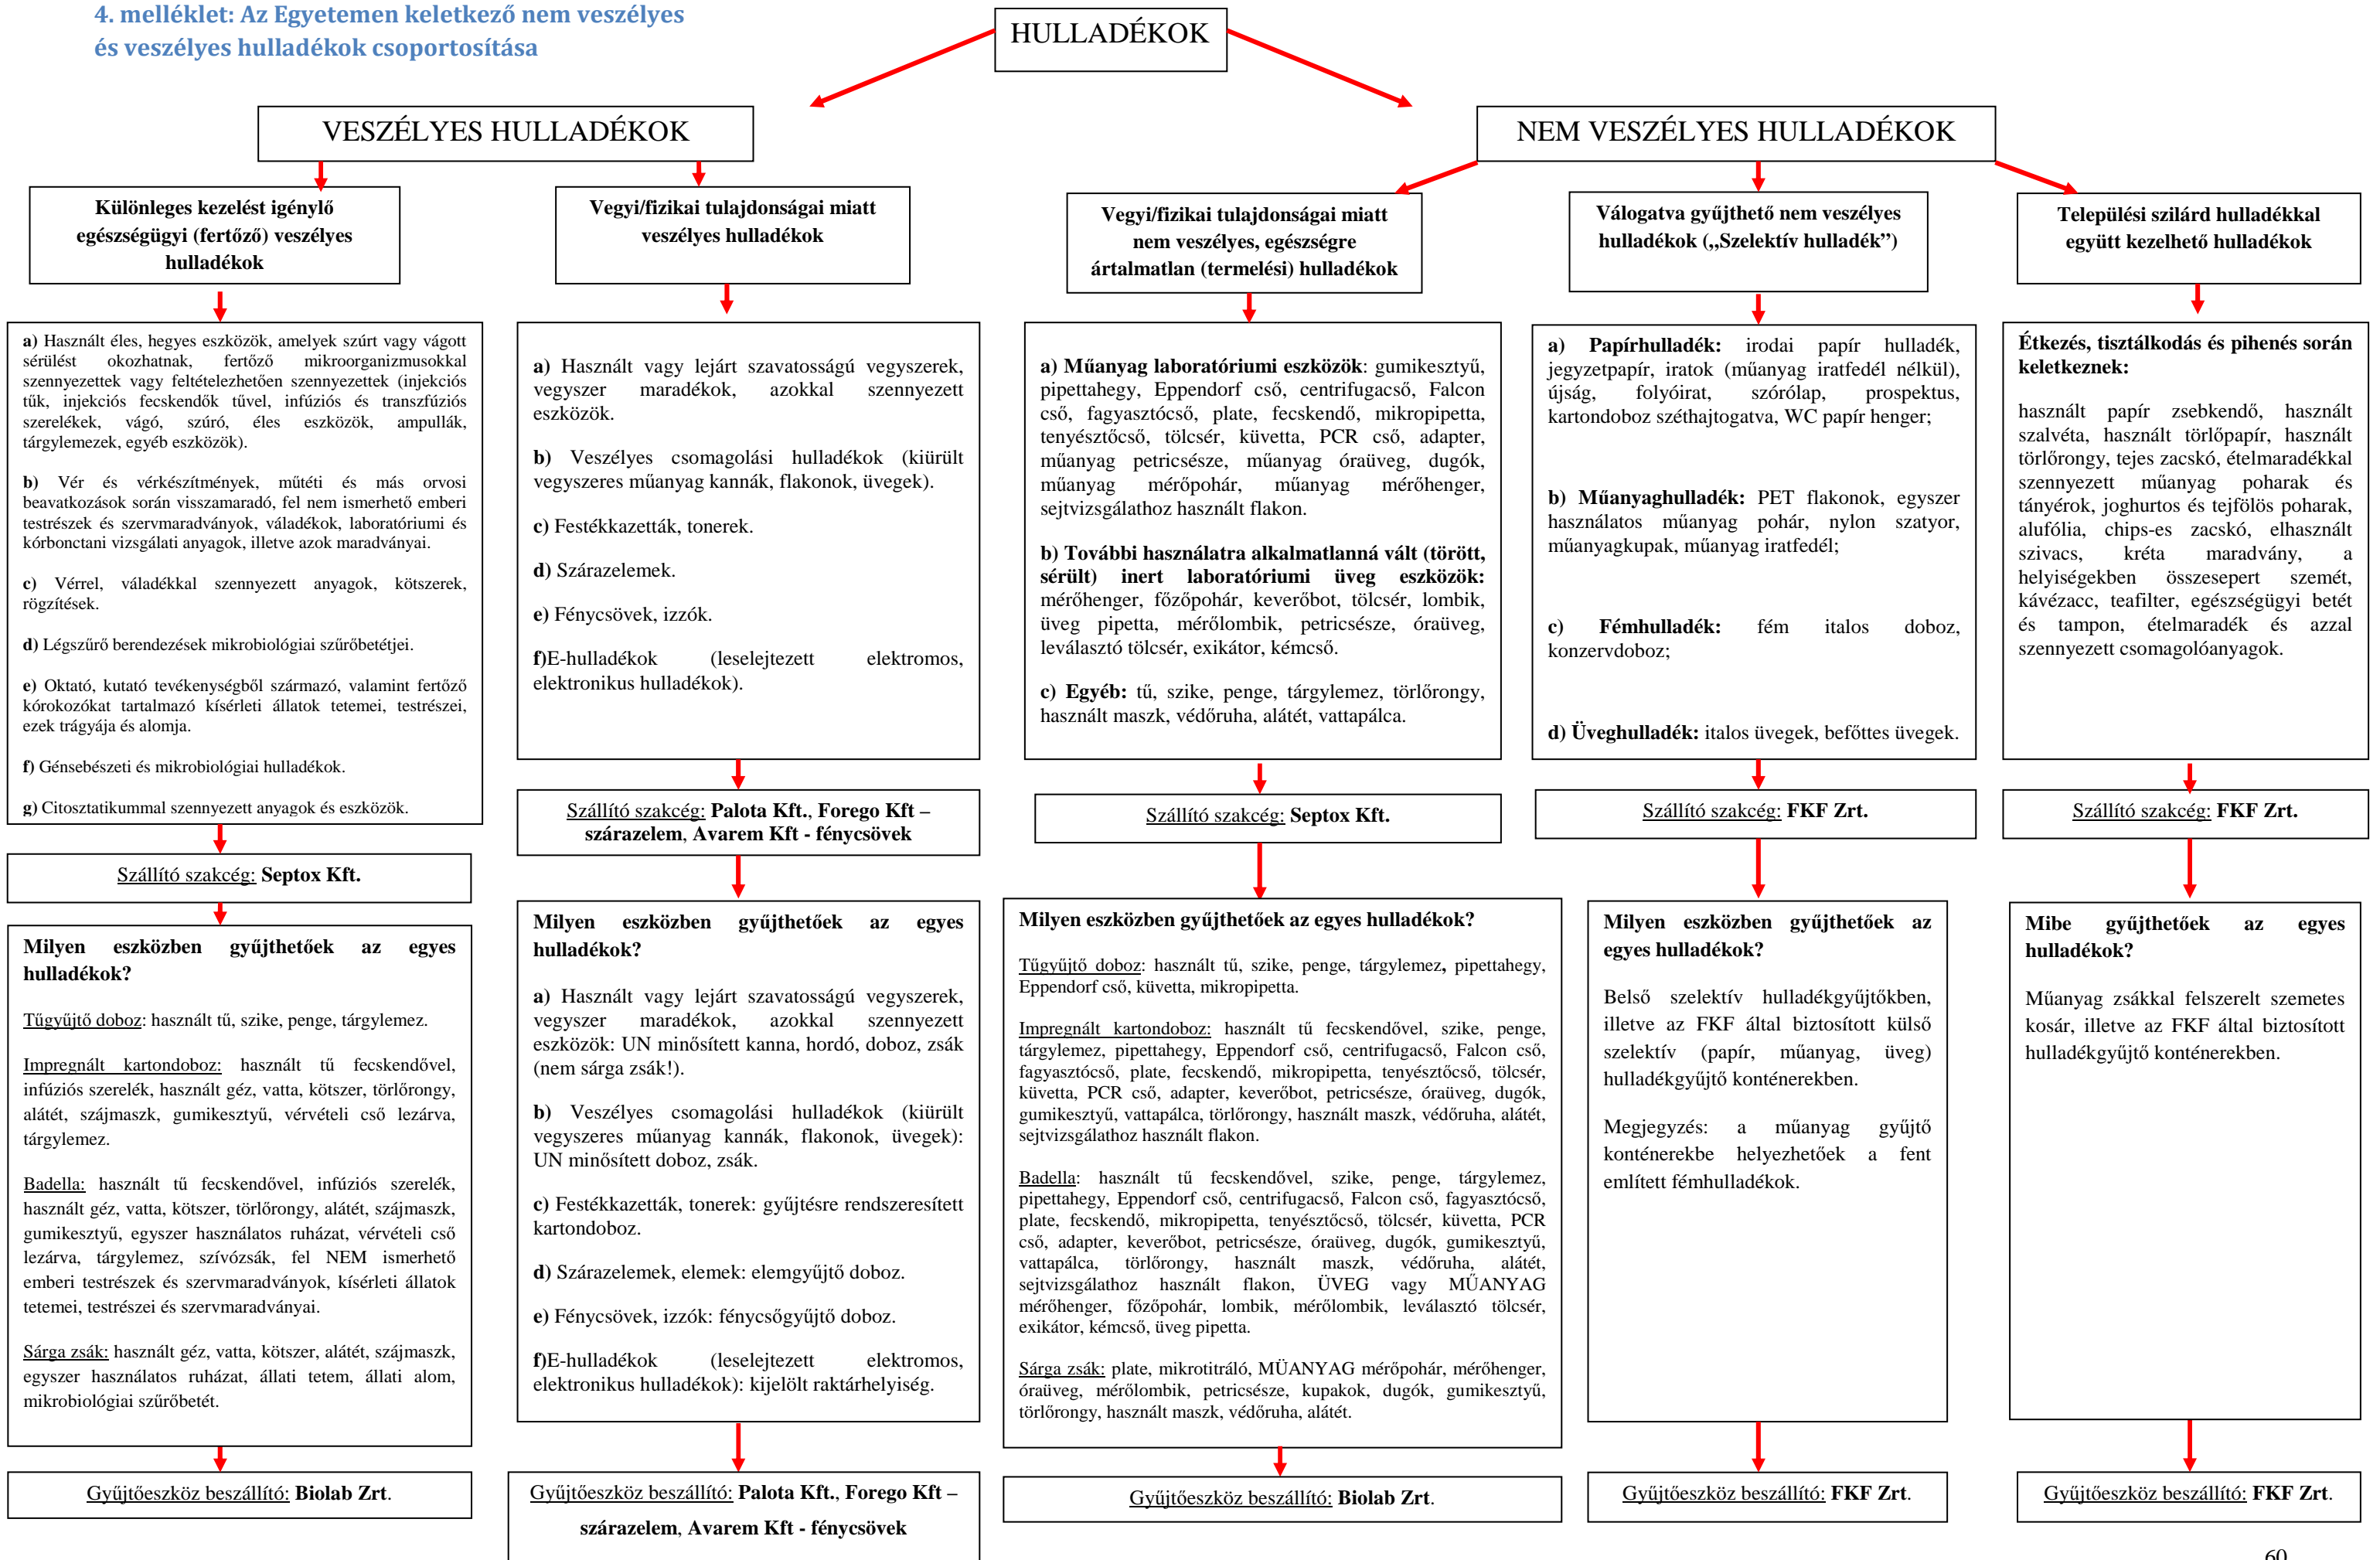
4. melléklet: Az Egyetemen keletkező nem veszélyes és veszélyes hulladékok csoportosítása

HULLADÉKOK

VESZÉLYES HULLADÉKOK

NEM VESZÉLYES HULLADÉKOK

Különleges kezelést igénylő egészségügyi (fertőző) veszélyes hulladékok

a) Használt éles, hegyes eszközök, amelyek szúrt vagy vágott sérülést okozhatnak, fertőző mikroorganizmusokkal szennyezettek vagy feltételezhetően szennyezettek (injekciós tűk, injekciós fecskendők tűvel, infúziós és transzfúziós szerelékek, vágó, szúró, éles eszközök, ampullák, tárgylemezek, egyéb eszközök).

b) Vér és vérkészítmények, műtéti és más orvosi beavatkozások során visszamaradó, fel nem ismerhető emberi testrészek és szervmaradványok, váladékok, laboratóriumi és kórbonctani vizsgálati anyagok, illetve azok maradványai.

c) Vérrel, váladékkal szennyezett anyagok, kötszerek, rögzítések.

d) Légszűrő berendezések mikrobiológiai szűrőbetétjei.

e) Oktató, kutató tevékenységből származó, valamint fertőző kórokozókat tartalmazó kísérleti állatok tetemei, testrészei, ezek trágyája és alomja.

f) Génsebészeti és mikrobiológiai hulladékok.

g) Citosztatikummal szennyezett anyagok és eszközök.

Szállító szakcég: Septox Kft.

Milyen eszközben gyűjthetőek az egyes hulladékok?

Tűgyűjtő doboz: használt tű, szike, penge, tárgylemez.

Impregnált kartondoboz: használt tű fecskendővel, infúziós szerelék, használt géz, vatta, kötszer, törlőrongy, alátét, szájmaszk, gumikesztyű, vérvételi cső lezárva, tárgylemez.

Badella: használt tű fecskendővel, infúziós szerelék, használt géz, vatta, kötszer, törlőrongy, alátét, szájmaszk, gumikesztyű, egyszer használatos ruházat, vérvételi cső lezárva, tárgylemez, szívózsák, fel NEM ismerhető emberi testrészek és szervmaradványok, kísérleti állatok tetemei, testrészei és szervmaradványai.

Sárga zsák: használt géz, vatta, kötszer, alátét, szájmaszk, egyszer használatos ruházat, állati tetem, állati alom, mikrobiológiai szűrőbetét.

Gyűjtőeszköz beszállító: Biolab Zrt.

Vegyi/fizikai tulajdonságai miatt veszélyes hulladékok

a) Használt vagy lejárt szavatosságú vegyszerek, vegyszer maradékok, azokkal szennyezett eszközök.

b) Veszélyes csomagolási hulladékok (kiürült vegyszeres műanyag kannák, flakonok, üvegek).

c) Festékkazetták, tonerek.

d) Szárazelemek.

e) Fénycsövek, izzók.

f)E-hulladékok (leselejtezett elektromos, elektronikus hulladékok).

Szállító szakcég: Palota Kft., Forego Kft – szárazelem, Avarem Kft - fénycsövek

Milyen eszközben gyűjthetőek az egyes hulladékok?

a) Használt vagy lejárt szavatosságú vegyszerek, vegyszer maradékok, azokkal szennyezett eszközök: UN minősített kanna, hordó, doboz, zsák (nem sárga zsák!).

b) Veszélyes csomagolási hulladékok (kiürült vegyszeres műanyag kannák, flakonok, üvegek): UN minősített doboz, zsák.

c) Festékkazetták, tonerek: gyűjtésre rendszeresített kartondoboz.

d) Szárazelemek, elemek: elemgyűjtő doboz.

e) Fénycsövek, izzók: fénycsőgyűjtő doboz.

f)E-hulladékok (leselejtezett elektromos, elektronikus hulladékok): kijelölt raktárhelyiség.

Gyűjtőeszköz beszállító: Palota Kft., Forego Kft – szárazelem, Avarem Kft - fénycsövek

Vegyi/fizikai tulajdonságai miatt nem veszélyes, egészségre ártalmatlan (termelési) hulladékok

a) Műanyag laboratóriumi eszközök: gumikesztyű, pipettahegy, Eppendorf cső, centrifugacső, Falcon cső, fagyasztócső, plate, fecskendő, mikropipetta, tenyésztőcső, tölcsér, küvetta, PCR cső, adapter, műanyag petricsésze, műanyag óraüveg, dugók, műanyag mérőpohár, műanyag mérőhenger, sejtvizsgálathoz használt flakon.

b) További használatra alkalmatlanná vált (törött, sérült) inert laboratóriumi üveg eszközök: mérőhenger, főzőpohár, keverőbot, tölcsér, lombik, üveg pipetta, mérőlombik, petricsésze, óraüveg, leválasztó tölcsér, exikátor, kémcső.

c) Egyéb: tű, szike, penge, tárgylemez, törlőrongy, használt maszk, védőruha, alátét, vattapálca.

Szállító szakcég: Septox Kft.

Milyen eszközben gyűjthetőek az egyes hulladékok?

Tűgyűjtő doboz: használt tű, szike, penge, tárgylemez, pipettahegy, Eppendorf cső, küvetta, mikropipetta.

Impregnált kartondoboz: használt tű fecskendővel, szike, penge, tárgylemez, pipettahegy, Eppendorf cső, centrifugacső, Falcon cső, fagyasztócső, plate, fecskendő, mikropipetta, tenyésztőcső, tölcsér, küvetta, PCR cső, adapter, keverőbot, petricsésze, óraüveg, dugók, gumikesztyű, vattapálca, törlőrongy, használt maszk, védőruha, alátét, sejtvizsgálathoz használt flakon.

Badella: használt tű fecskendővel, szike, penge, tárgylemez, pipettahegy, Eppendorf cső, centrifugacső, Falcon cső, fagyasztócső, plate, fecskendő, mikropipetta, tenyésztőcső, tölcsér, küvetta, PCR cső, adapter, keverőbot, petricsésze, óraüveg, dugók, gumikesztyű, vattapálca, törlőrongy, használt maszk, védőruha, alátét, sejtvizsgálathoz használt flakon, ÜVEG vagy MŰANYAG mérőhenger, főzőpohár, lombik, mérőlombik, leválasztó tölcsér, exikátor, kémcső, üveg pipetta.

Sárga zsák: plate, mikrotitráló, MŰANYAG mérőpohár, mérőhenger, óraüveg, mérőlombik, petricsésze, kupakok, dugók, gumikesztyű, törlőrongy, használt maszk, védőruha, alátét.

Gyűjtőeszköz beszállító: Biolab Zrt.

Válogatva gyűjthető nem veszélyes hulladékok („Szelektív hulladék”)

a) Papírhulladék: irodai papír hulladék, jegyzetpapír, iratok (műanyag iratfedél nélkül), újság, folyóirat, szórólap, prospektus, kartondoboz széthajtogatva, WC papír henger;

b) Műanyaghulladék: PET flakonok, egyszer használatos műanyag pohár, nylon szatyor, műanyagkupak, műanyag iratfedél;

c) Fémhulladék: fém italos doboz, konzervdoboz;

d) Üveghulladék: italos üvegek, befőttes üvegek.

Szállító szakcég: FKF Zrt.

Milyen eszközben gyűjthetőek az egyes hulladékok?

Belső szelektív hulladékgyűjtőkben, illetve az FKF által biztosított külső szelektív (papír, műanyag, üveg) hulladékgyűjtő konténerekben.

Megjegyzés: a műanyag gyűjtő konténerekbe helyezhetőek a fent említett fémhulladékok.

Gyűjtőeszköz beszállító: FKF Zrt.

Települési szilárd hulladékkal együtt kezelhető hulladékok

Étkezés, tisztálkodás és pihenés során keletkeznek:

használt papír zsebkendő, használt szalvéta, használt törlőpapír, használt törlőrongy, tejes zacskó, ételmaradékkal szennyezett műanyag poharak és tányérok, joghurtos és tejfölös poharak, alufólia, chips-es zacskó, elhasznált szivacs, kréta maradvány, a helyiségekben összesepert szemét, kávézacc, teafilter, egészségügyi betét és tampon, ételmaradék és azzal szennyezett csomagolóanyagok.

Szállító szakcég: FKF Zrt.

Mibe gyűjthetőek az egyes hulladékok?

Műanyag zsákkal felszerelt szemetes kosár, illetve az FKF által biztosított hulladékgyűjtő konténerekben.

Gyűjtőeszköz beszállító: FKF Zrt.

60